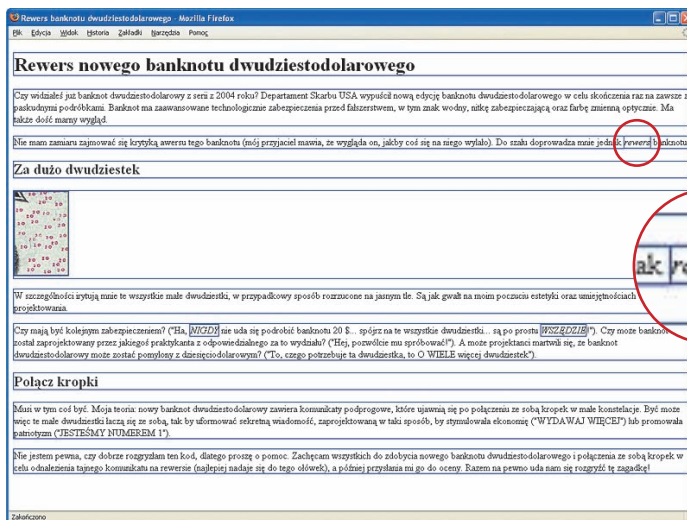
Rewers banknotu dwudziestodolarowego - Mozilla Firefox

Plik Edycja Widok Historia Zakładki Narzędzia Pomoc

Rewers nowego banknotu dwudziestodolarowego

Czy widziałeś już banknot dwudziestodolarowy z serii z 2004 roku? Departament Skarbu USA wypuścił nową edycję banknotu dwudziestodolarowego w celu skończenia raz na zawsze z paskudnymi podróbkami. Banknot ma zaawansowane technologicznie zabezpieczenia przed fałszerstwem, w tym znak wodny, nitkę zabezpieczającą oraz farbę zmienną optycznie. Ma także dość marny wygląd.

Nie mam zamiaru zajmować się krytyką awersu tego banknotu (mój przyjaciel mawia, że wygląda on, jakby coś się na niego wylało). Do szału doprowadza mnie jednak rewers banknotu

Za dużo dwudziestek

ak re

W szczególności irytują mnie te wszystkie małe dwudziestki, w przypadkowy sposób rozrzucone na jasnym tle. Są jak gwałt na moim poczuciu estetyki oraz umiejętności projektowania.

Czy mają być kolejnym zabezpieczeniem? ("Ha, NIGDY nie uda się podrobić banknotu 20 $... spójrz na te wszystkie dwudziestki... są po prostu WSZĘDZIE!"). Czy może banknot został zaprojektowany przez jakiegoś praktykanta z odpowiedzialnego za to wydziału? ("Hej, pozwólcie mu spróbować!"). A może projektanci martwili się, że banknot dwudziestodolarowy może zostać pomylony z dziesięciodolarowym? ("To, czego potrzebuje ta dwudziestka, to O WIELE więcej dwudziestek").

Połącz kropki

Musi w tym coś być. Moja teoria: nowy banknot dwudziestodolarowy zawiera komunikaty podprogowe, które ujawnią się po połączeniu ze sobą kropek w małe konstelacje. Być może więc te małe dwudziestki łączą się ze sobą, tak by uformować sekretną wiadomość, zaprojektowaną w taki sposób, by stymulowała ekonomię ("WYDAWAJ WIĘCEJ") lub promowała patriotyzm ("JESTEŚMY NUMEREM 1").

Nie jestem pewna, czy dobrze rozgryzłam ten kod, dlatego proszę o pomoc. Zachęcam wszystkich do zdobycia nowego banknotu dwudziestodolarowego i połączenia ze sobą kropek w celu odnalezienia tajnego komunikatu na rewersie (najlepiej nadaje się do tego ołówek), a później przysłania mi go do oceny. Razem na pewno uda nam się rozgryźć tę zagadkę!

Zakończono